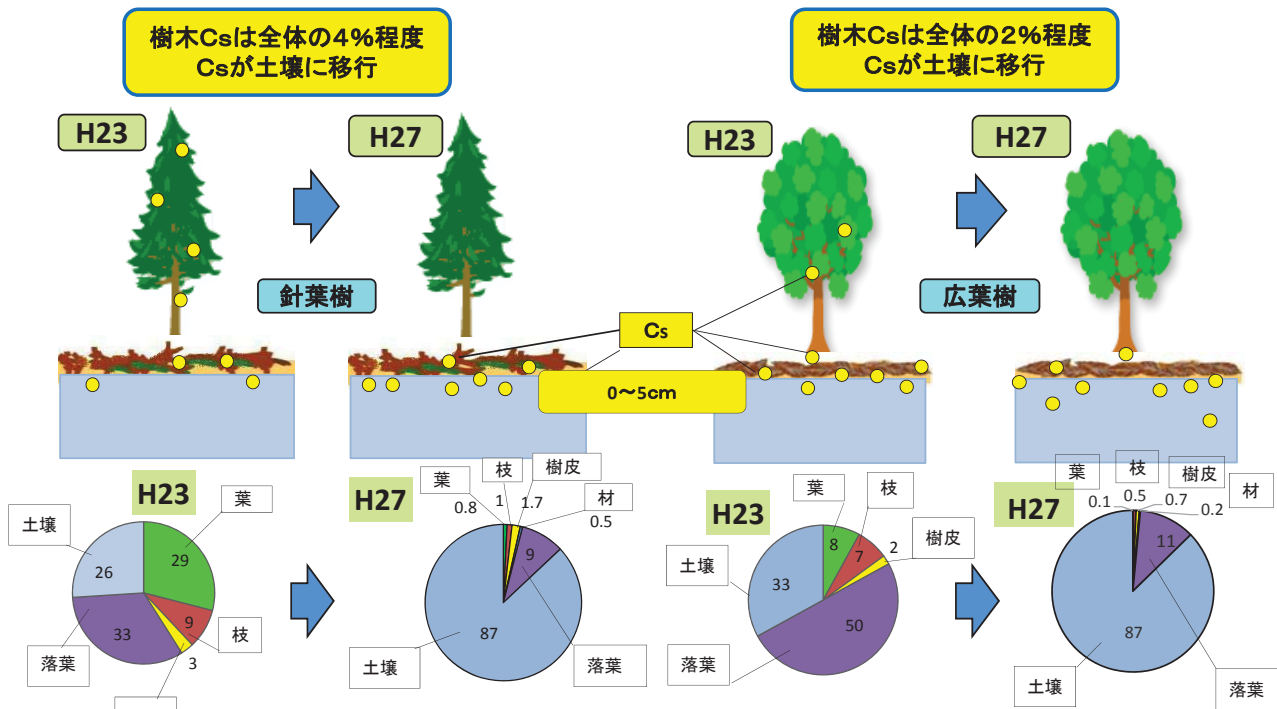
樹木Csは全体の4%程度
Csが土壌に移行

樹木Csは全体の2%程度
Csが土壌に移行

H23

H27

H23

H27

針葉樹

広葉樹

Cs

0〜5cm

H23
土壌
26
葉
29
9
枝
3
33
落葉

H27
葉
0.8
枝
1
樹皮
1.7
材
0.5
9
87
土壌
落葉

H23
葉
8
枝
7
樹皮
2
土壌
33
50
落葉

H27
葉
0.1
枝
0.5
樹皮
0.7
材
0.2
11
87
土壌
落葉